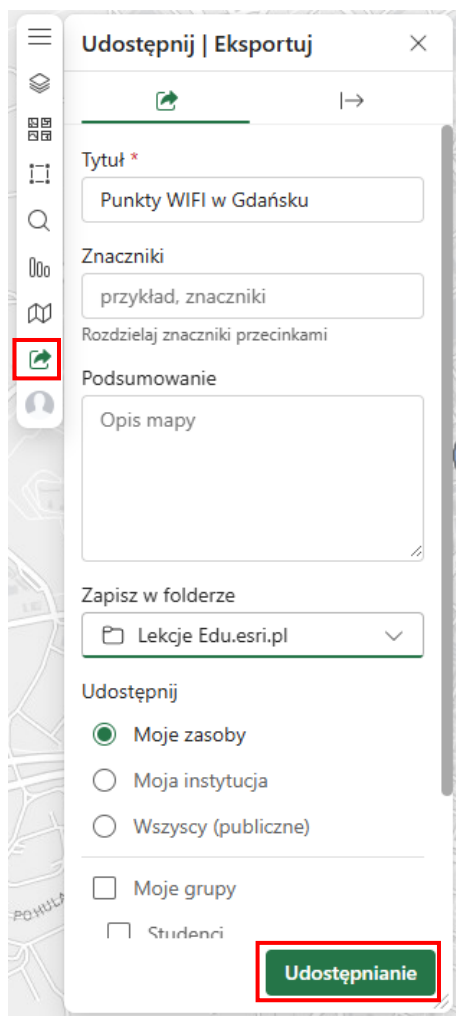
Udostępnij | Eksportuj

Tytuł *

Punkty WIFI w Gdańsku

Znaczniki

przykład, znaczniki

Rozdzielaj znaczniki przecinkami

Podsumowanie

Opis mapy

Zapisz w folderze

Lekcje Edu.esri.pl

Udostępnij

Moje zasoby

Moja instytucja

Wszyscy (publiczne)

Moje grupy

Studenci

Udostępnianie